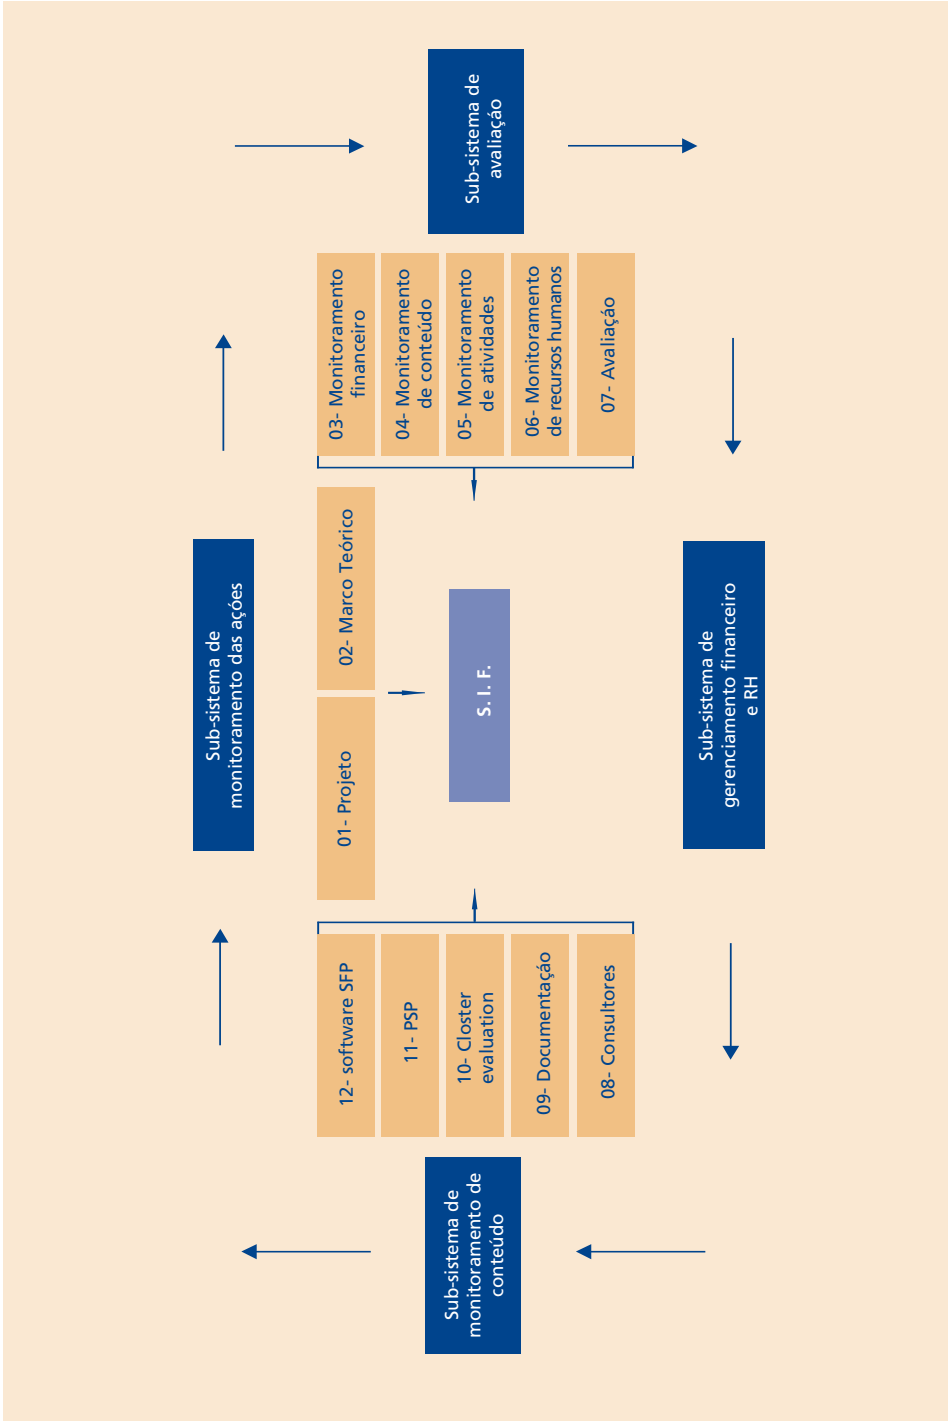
Sub-sistema de avaliação

03- Monitoramento financeiro

04- Monitoramento de conteúdo

05- Monitoramento de atividades

06- Monitoramento de recursos humanos

07- Avaliação

Sub-sistema de monitoramento das ações

02- Marco Teórico

01- Projeto

S. I. F.

Sub-sistema de gerenciamento financeiro e RH

12- software SFP

11- PSP

10- Closter evaluation

09- Documentação

08- Consultores

Sub-sistema de monitoramento de conteúdo